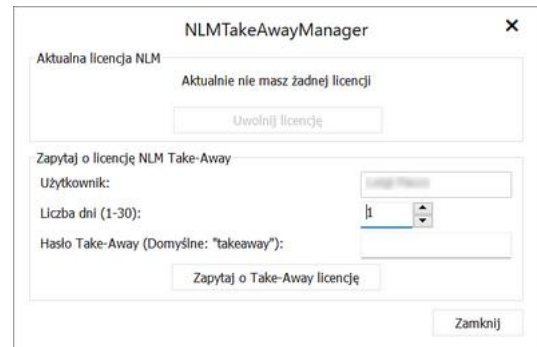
NLMTakeAwayManager ×

Aktualna licencja NLM

Aktualnie nie masz żadnej licencji

Uwolnij licencję

Zapytaj o licencję NLM Take-Away

Użytkownik: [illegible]

Liczba dni (1-30): 1

Hasło Take-Away (Domyślne: "takeaway"):

Zapytaj o Take-Away licencję

Zamknij